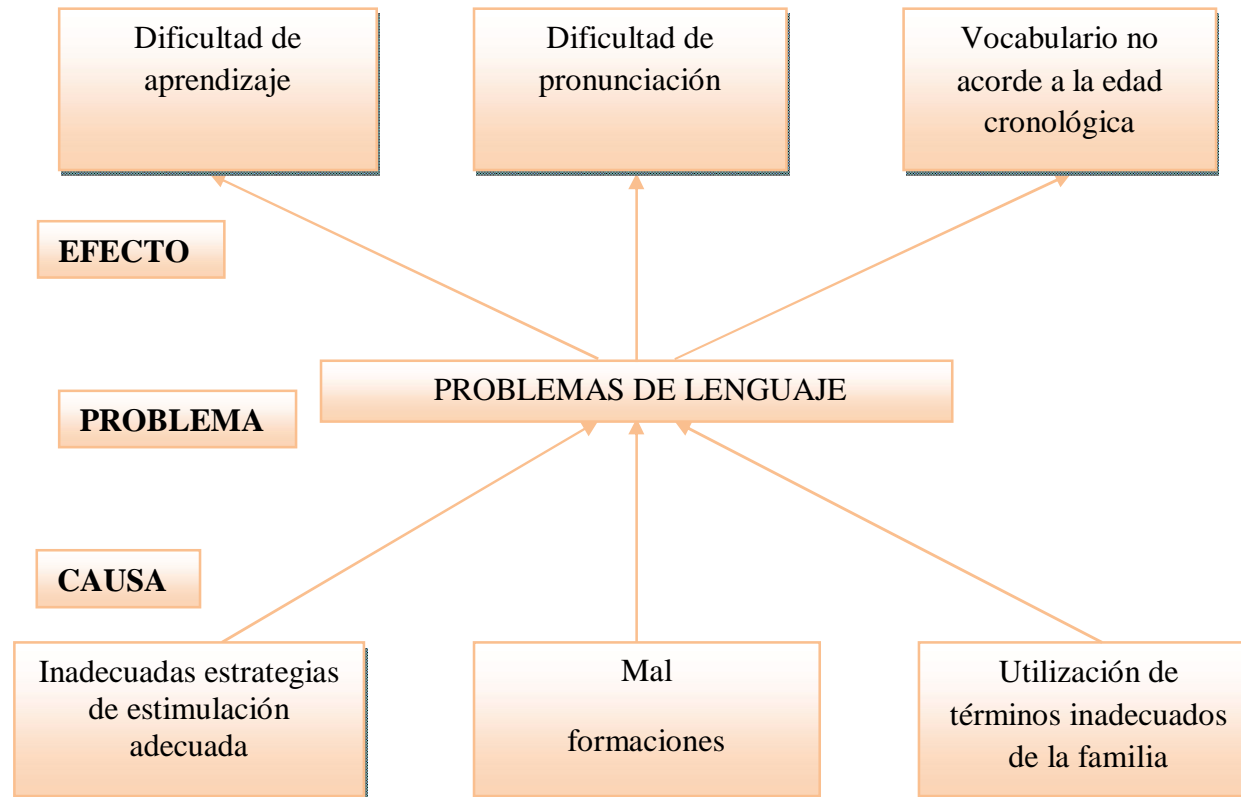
Dificultad de aprendizaje

Dificultad de pronunciación

Vocabulario no acorde a la edad cronológica

EFECTO

PROBLEMA

PROBLEMAS DE LENGUAJE

CAUSA

Inadecuadas estrategias de estimulación adecuada

Mal

formaciones

Utilización de términos inadecuados de la familia